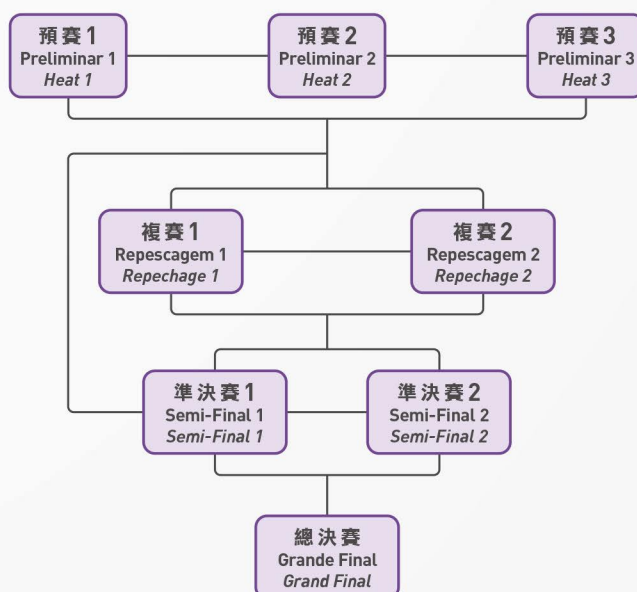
預賽1
Preliminar 1
Heat 1

預賽2
Preliminar 2
Heat 2

預賽3
Preliminar 3
Heat 3

複賽1
Repescagem 1
Repechage 1

複賽2
Repescagem 2
Repechage 2

準決賽1
Semi-Final 1
Semi-Final 1

準決賽2
Semi-Final 2
Semi-Final 2

總決賽
Grande Final
Grand Final